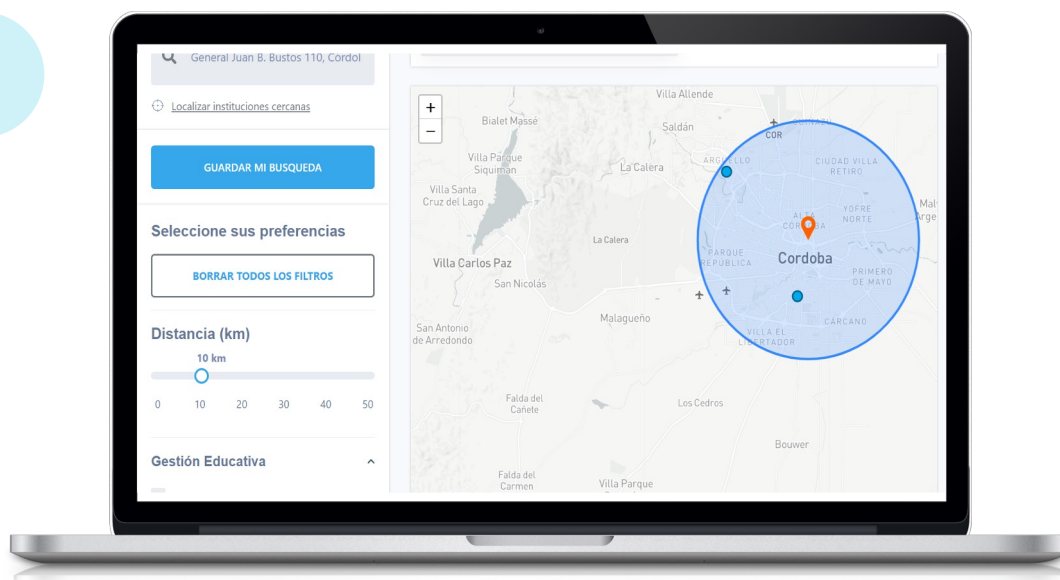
General Juan B. Bustos 110, Cordol

Localizar instituciones cercanas

GUARDAR MI BUSQUEDA

Seleccione sus preferencias

BORRAR TODOS LOS FILTROS

Distancia (km)

10 km

0 10 20 30 40 50

Gestión Educativa

+
−

Villa Allende
Bialet Massé
Saldán
COR
Villa Parque Siquiman
La Calera
ARGUELLO
CIUDAD VILLA RETIRO
Villa Santa Cruz del Lago
YOFRE NORTE
Mal
Arge
ALTA CORDOBA
La Calera
PARQUE REPUBLICA
Cordoba
Villa Carlos Paz
PRIMERO DE MAYO
San Nicolás
Malagueño
CÁRCANO
San Antonio de Arredondo
VILLA EL LIBERTADOR
Falda del Cañete
Los Cedros
Bouwer
Falda del Carmen
Villa Parque